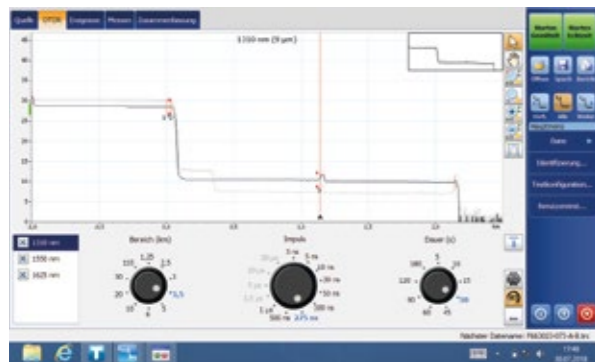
Quelle OTDR Ereignisse Messen Zusammenfassung

1310 nm (9 µm)

Starten Gesamt
Starten Echtzeit

Öffnen Speich Bericht

Messung

Daten

Identifizierung...

Testkonfiguration...

Referenzmessun...

1310 nm
1550 nm
1625 nm

Bereich (km)
1,25
2,5
5
10
20
40
0,5
*2,5

Impuls
5 ns
10 ns
20 ns
30 ns
50 ns
100 ns
275 ns
500 ns
1 µs
20 µs

Dauer (s)
5
10
15
30
45
60
90
120
180
*30

Nächster Dateiname: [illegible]

17:40
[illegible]